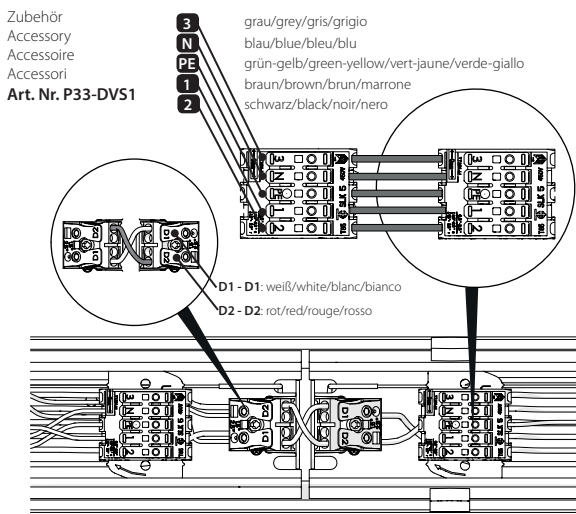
Zubehör
Accessory
Accessoire
Accessori
Art. Nr. P33-DVS1

3 grau/grey/gris/grigio
N blau/blue/bleu/blu
PE grün-gelb/green-yellow/vert-jaune/verde-giallo
1 braun/brown/brun/marrone
2 schwarz/black/noir/nero

D1 - D1: weiß/white/blanc/bianco
D2 - D2: rot/red/rouge/rosso